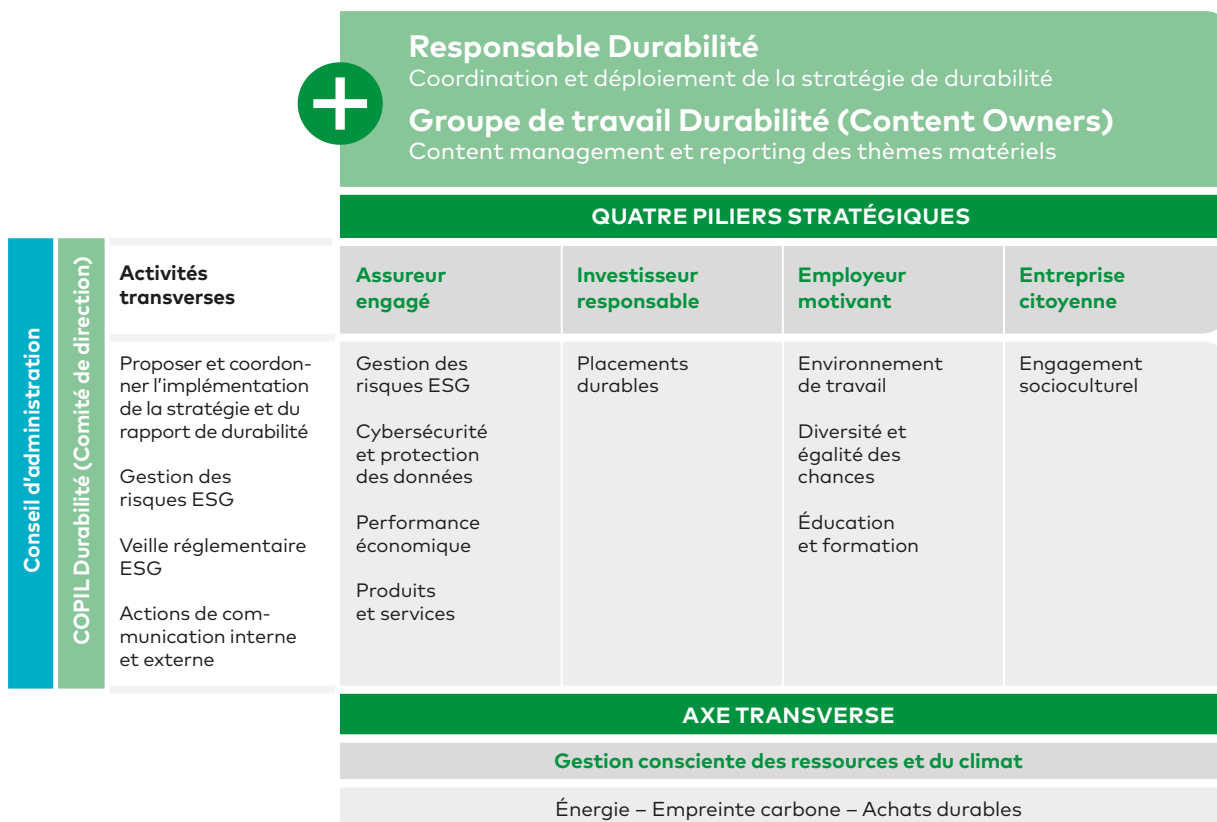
Responsable Durabilité
Coordination et déploiement de la stratégie de durabilité

Groupe de travail Durabilité (Content Owners)
Content management et reporting des thèmes matériels

QUATRE PILIERS STRATÉGIQUES

Conseil d'administration

COPIL Durabilité (Comité de direction)

Activités transverses

Proposer et coordonner l'implémentation de la stratégie et du rapport de durabilité

Gestion des risques ESG

Veille réglementaire ESG

Actions de communication interne et externe

| Assureur engagé | Investisseur responsable | Employeur motivant | Entreprise citoyenne |
|---|---|---|---|
| Gestion des risques ESG<br>Cybersécurité et protection des données<br>Performance économique<br>Produits et services | Placements durables | Environnement de travail<br>Diversité et égalité des chances<br>Éducation et formation | Engagement socioculturel |

AXE TRANSVERSE

Gestion consciente des ressources et du climat

Énergie – Empreinte carbone – Achats durables